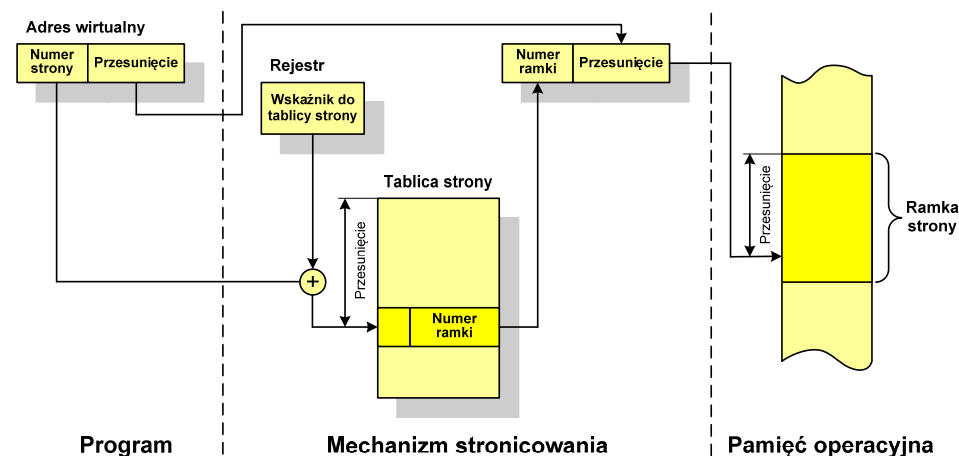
Adres wirtualny

Numer strony

Przesunięcie

Rejestr

Wskaźnik do tablicy strony

Numer ramki

Przesunięcie

Tablica strony

Przesunięcie

$+$

Numer ramki

Przesunięcie

Ramka strony

Program

Mechanizm stronicowania

Pamięć operacyjna